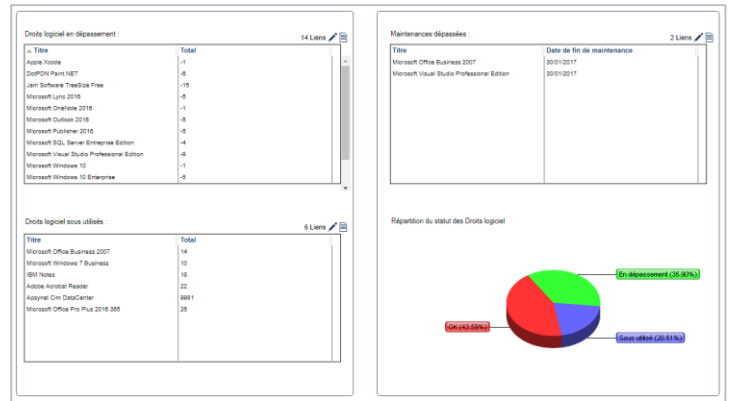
Droits logiciel en dépassement :

14 Liens

| Titre | Total |
|---|---|
| Apple Xcode | -1 |
| DotPDN Paint.NET | -6 |
| Jam Software TreeSize Free | -15 |
| Microsoft Lync 2016 | -6 |
| Microsoft OneNote 2016 | -1 |
| Microsoft Outlook 2016 | -6 |
| Microsoft Publisher 2016 | -6 |
| Microsoft SQL Server Entreprise Edition | -4 |
| Microsoft Visual Studio Professional Edition | -9 |
| Microsoft Windows 10 | -1 |
| Microsoft Windows 10 Enterprise | -6 |

Maintenances dépassées :

2 Liens

| Titre | Date de fin de maintenance |
|---|---|
| Microsoft Office Business 2007 | 30/01/2017 |
| Microsoft Visual Studio Professional Edition | 30/01/2017 |

Droits logiciel sous utilisés :

6 Liens

| Titre | Total |
|---|---|
| Microsoft Office Business 2007 | 14 |
| Microsoft Windows 7 Business | 10 |
| IBM Notes | 18 |
| Adobe Acrobat Reader | 22 |
| Apaynet Cim DataCenter | 9881 |
| Microsoft Office Pro Plus 2016 365 | 26 |

Répartition du statut des Droits logiciel

En dépassement (35.90%)
OK (43.59%)
Sous utilisé (20.51%)